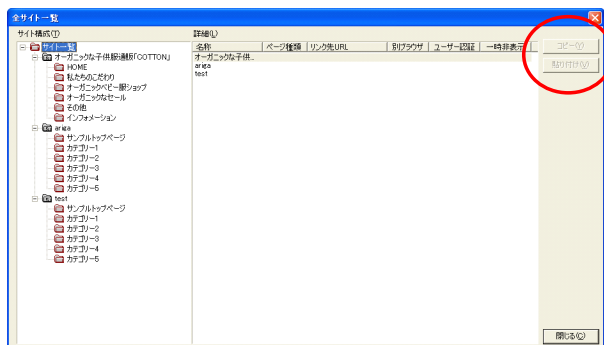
全サイト一覧

サイト構成(T)

サイト一覧
オーガニックな子供服通販「COTTON」
HOME
私たちのこだわり
オーガニックベビー服ショップ
オーガニックなセール
その他
インフォメーション
ariga
サンプルトップページ
カテゴリー1
カテゴリー2
カテゴリー3
カテゴリー4
カテゴリー5
test
サンプルトップページ
カテゴリー1
カテゴリー2
カテゴリー3
カテゴリー4
カテゴリー5

詳細(L)

| 名称 | ページ種類 | リンク先URL | 別ブラウザ | ユーザー認証 | 一時非表示 |
|---|---|---|---|---|---|
| オーガニックな子供... | | | | | |
| ariga | | | | | |
| test | | | | | |

コピー(Y)
貼り付け(V)
閉じる(C)